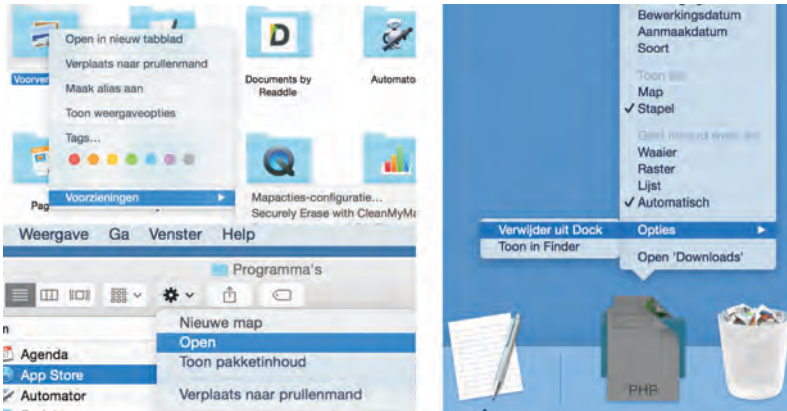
Voorve

Open in nieuw tabblad
Verplaats naar prullenmand
Maak alias aan
Toon weergaveopties
Tags...
Voorzieningen

Documents by Readdle
Automato
Pag
Mapacties-configuratie...
Securely Erase with CleanMyMa

Weergave Ga Venster Help

Programma's

Nieuwe map
Open
Toon pakketinhoud
Verplaats naar prullenmand

Agenda
App Store
Automator

Bewerkingsdatum
Aanmaakdatum
Soort
Toon als
Map
✓ Stapel
Geef inhoud weer als
Waaier
Raster
Lijst
✓ Automatisch

Verwijder uit Dock
Toon in Finder
Opties
Open 'Downloads'

PHP